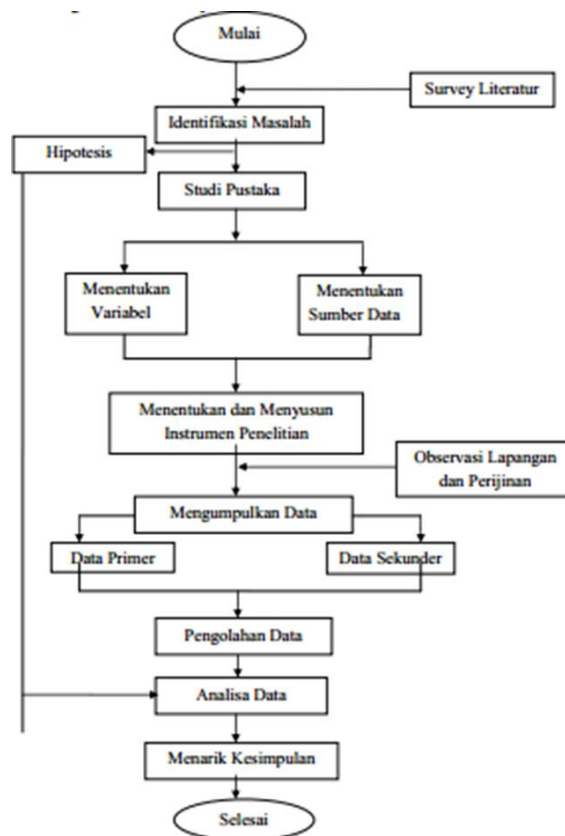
Mulai

Survey Literatur

Identifikasi Masalah

Hipotesis

Studi Pustaka

Menentukan Variabel

Menentukan Sumber Data

Menentukan dan Menyusun Instrumen Penelitian

Observasi Lapangan dan Perijinan

Mengumpulkan Data

Data Primer

Data Sekunder

Pengolahan Data

Analisa Data

Menarik Kesimpulan

Selesai